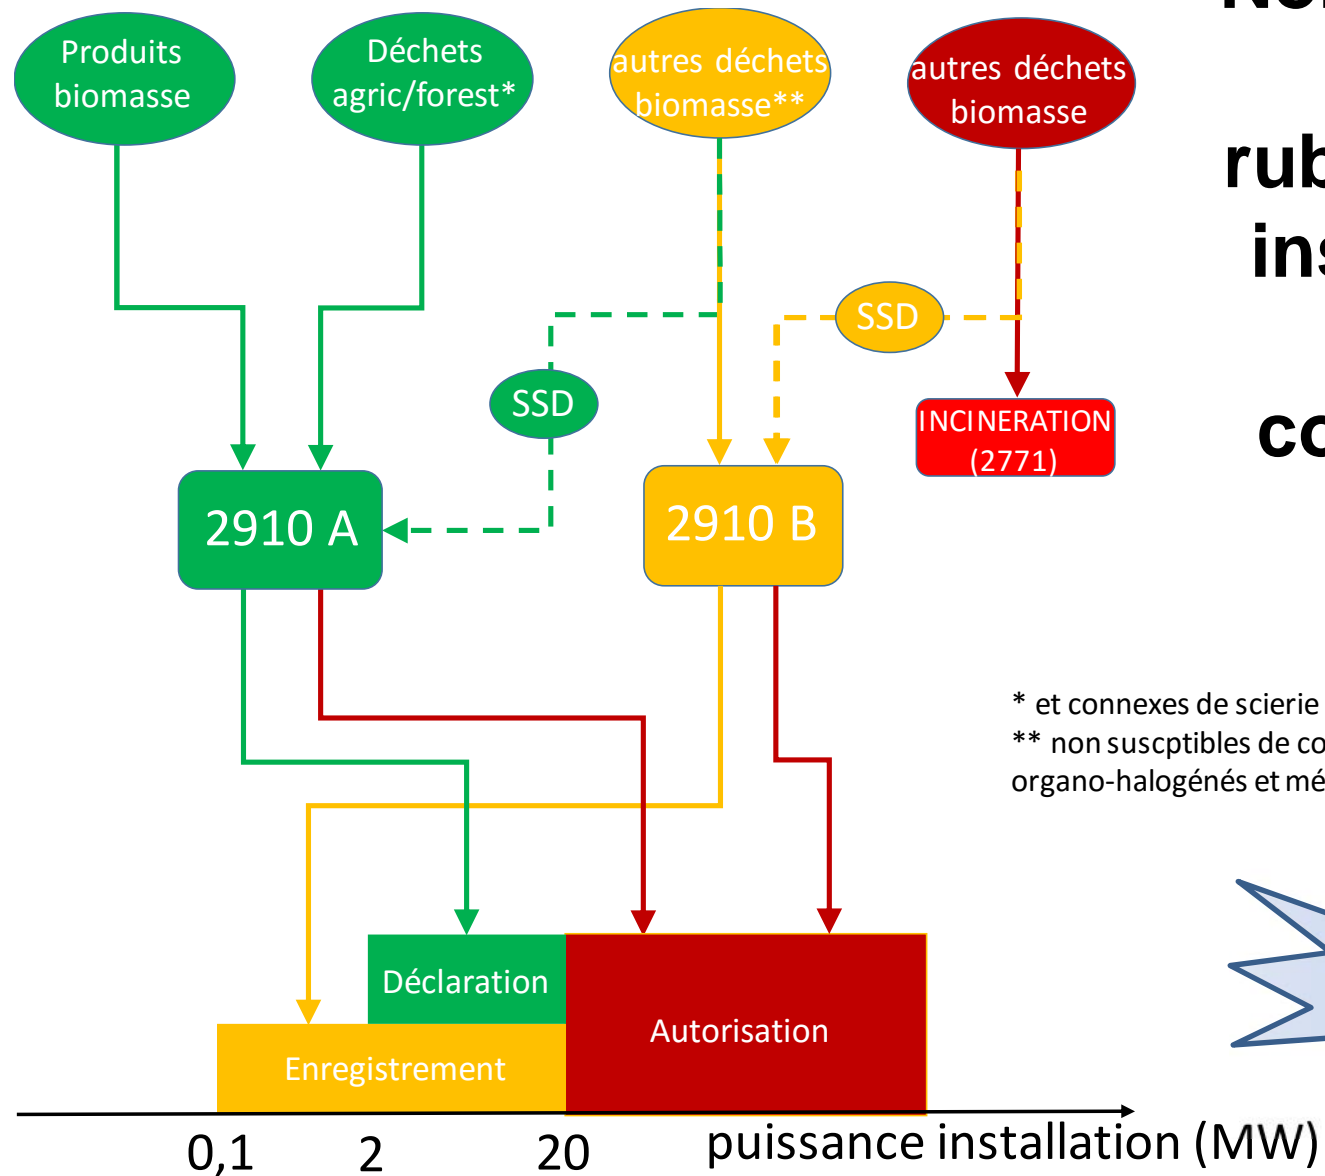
Produits biomasse

Déchets agric/forest*

autres déchets biomasse**

autres déchets biomasse

No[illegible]

rub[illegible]

ins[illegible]

co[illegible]

SSD

SSD

INCINERATION (2771)

2910 A

2910 B

* et connexes de scierie
** non suscptibles de co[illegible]
organo-halogénés et mé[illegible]

Déclaration

Autorisation

Enregistrement

0,1 2 20 puissance installation (MW)